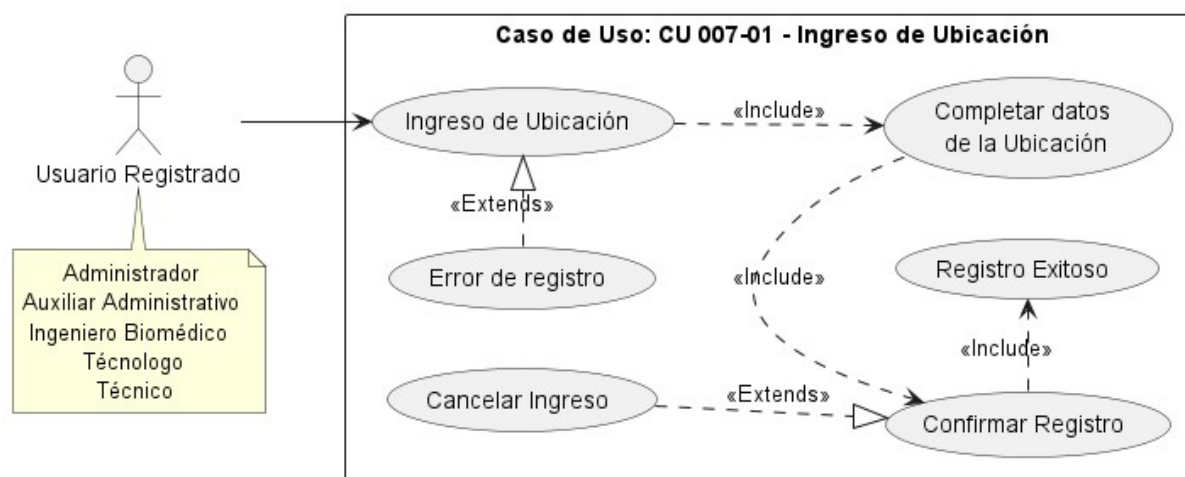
Caso de Uso: CU 007-01 - Ingreso de Ubicación

Usuario Registrado

Administrador
Auxiliar Administrativo
Ingeniero Biomédico
Técnologo
Técnico

Ingreso de Ubicación

«Include»

Completar datos de la Ubicación

«Extends»

Error de registro

«Include»

Registro Exitoso

«Include»

Cancelar Ingreso

«Extends»

Confirmar Registro